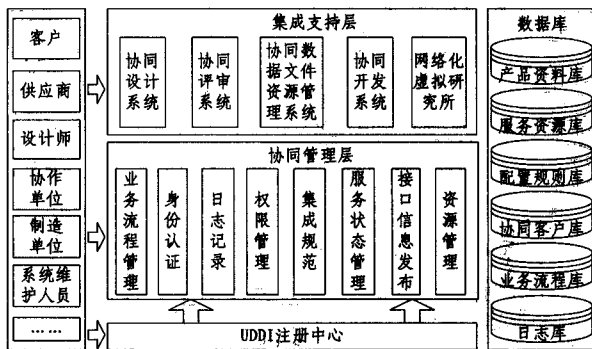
客户

供应商

设计师

协作单位

制造单位

系统维护人员

……

集成支持层

协同设计系统

协同评审系统

协同数据文件资源管理系统

协同开发系统

网络化虚拟研究所

协同管理层

业务流程管理

身份认证

日志记录

权限管理

集成规范

服务状态管理

接口信息发布

资源管理

UDDI注册中心

数据库

产品资料库

服务资源库

配置规则库

协同客户库

业务流程库

日志库